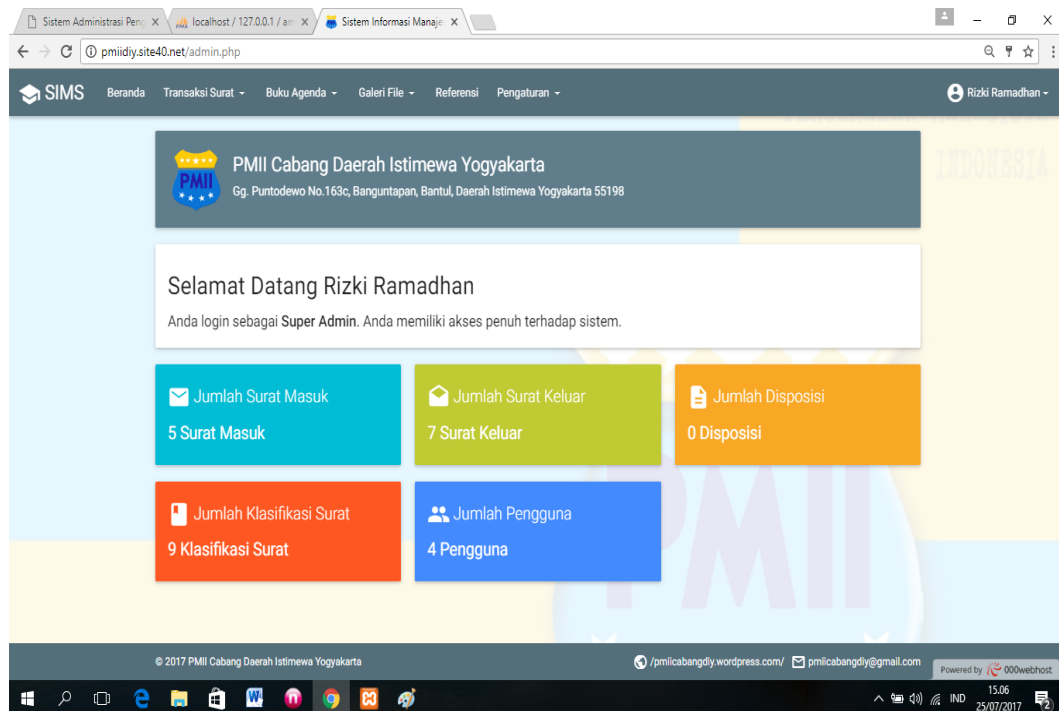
Sistem Administrasi Peng ✕ | localhost / 127.0.0.1 / ar ✕ | Sistem Informasi Manaje ✕

pmiidiy.site40.net/admin.php

SIMS Beranda Transaksi Surat ▾ Buku Agenda ▾ Galeri File ▾ Referensi Pengaturan ▾ Rizki Ramadhan ▾

INDONESIA

PMII

PMII Cabang Daerah Istimewa Yogyakarta
Gg. Puntodewo No.163c, Banguntapan, Bantul, Daerah Istimewa Yogyakarta 55198

Selamat Datang Rizki Ramadhan
Anda login sebagai Super Admin. Anda memiliki akses penuh terhadap sistem.

Jumlah Surat Masuk
5 Surat Masuk

Jumlah Surat Keluar
7 Surat Keluar

Jumlah Disposisi
0 Disposisi

Jumlah Klasifikasi Surat
9 Klasifikasi Surat

Jumlah Pengguna
4 Pengguna

© 2017 PMII Cabang Daerah Istimewa Yogyakarta

/pmiicabangdiy.wordpress.com/ pmiicabangdiy@gmail.com

Powered by 000webhost

IND 15.06 25/07/2017 2